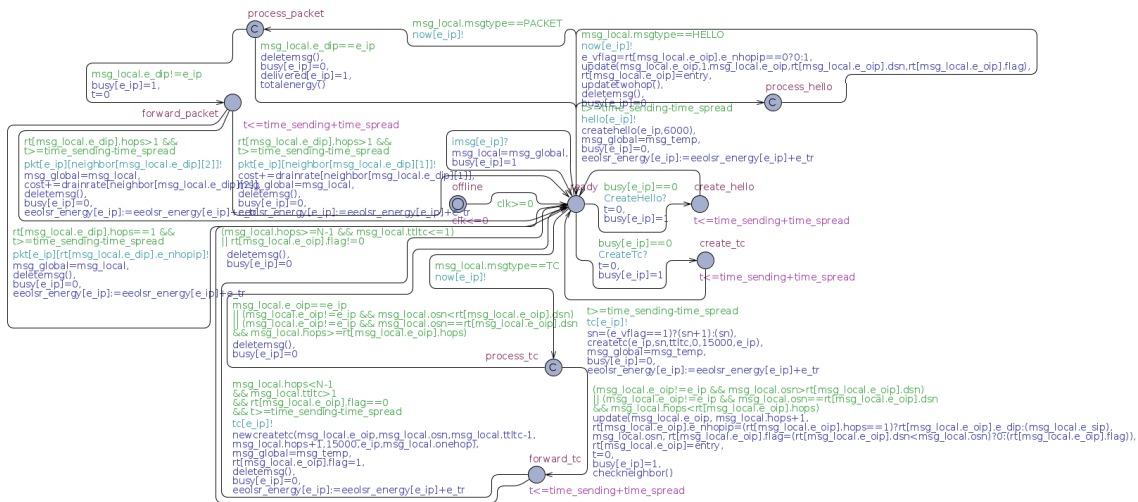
process_packet

msg_local.msgtype==PACKET
now[e_ip]!

msg_local.e_dip==e_ip
deletemsg(),
busy[e_ip]=0,
delivered[e_ip]=1,
totalenergy()

msg_local.e_dip!=e_ip
busy[e_ip]=1,
t=0

forward_packet

msg_local.msgtype==HELLO
now[e_ip]!
e_vflag=rt[msg_local.e_oip].e_nhopip==0?0:1,
update(msg_local=msg_local.e_oip,1,msg_local.e_oip,rt[msg_local.e_oip].dsn,rt[msg_local.e_oip].flag),
rt[msg_local.e_oip]=entry,
updatetwohop(),
deletemsg(),
busy[e_ip]=0

process_hello

t>=time_sending-time_spread
hello[e_ip]!
createhello(e_ip,6000),
msg_global=msg_temp,
busy[e_ip]=0,
eeolsr_energy[e_ip]:=eeolsr_energy[e_ip]+e_tr

t<=time_sending+time_spread

rt[msg_local.e_dip].hops>1 &&
t>=time_sending-time_spread
pkt[e_ip][neighbor[msg_local.e_dip][2]]!
msg_global=msg_local,
cost+=drainrate[neighbor[msg_local.e_dip][2]],
deletemsg(),
busy[e_ip]=0,
eeolsr_energy[e_ip]:=eeolsr_energy[e_ip]+e_tr

rt[msg_local.e_dip].hops>1 &&
t>=time_sending-time_spread
pkt[e_ip][neighbor[msg_local.e_dip][1]]!
cost+=drainrate[neighbor[msg_local.e_dip][1]],
msg_global=msg_local,
deletemsg(),
busy[e_ip]=0,
eeolsr_energy[e_ip]:=eeolsr_energy[e_ip]+e_tr

imsg[e_ip]?
msg_local=msg_global,
busy[e_ip]=1

offline

clk>=0

clk<=0

ready

busy[e_ip]==0
CreateHello?
t=0,
busy[e_ip]=1

create_hello

t<=time_sending+time_spread

rt[msg_local.e_dip].hops==1 &&
t>=time_sending-time_spread
pkt[e_ip][rt[msg_local.e_dip].e_nhopip]!
msg_global=msg_local,
deletemsg(),
busy[e_ip]=0,
eeolsr_energy[e_ip]:=eeolsr_energy[e_ip]+e_tr

(msg_local.hops>=N-1 && msg_local.ttltc<=1)
|| rt[msg_local.e_oip].flag!=0
deletemsg(),
busy[e_ip]=0

busy[e_ip]==0
CreateTc?
t=0,
busy[e_ip]=1

create_tc

t<=time_sending+time_spread

msg_local.msgtype==TC
now[e_ip]!

msg_local.e_oip==e_ip
|| (msg_local.e_oip!=e_ip && msg_local.osn<rt[msg_local.e_oip].dsn)
|| (msg_local.e_oip!=e_ip && msg_local.osn==rt[msg_local.e_oip].dsn
&& msg_local.hops>=rt[msg_local.e_oip].hops)
deletemsg(),
busy[e_ip]=0

t>=time_sending-time_spread
tc[e_ip]!
sn=(e_vflag==1)?(sn+1):(sn),
createtc(e_ip,sn,ttltc,0,15000,e_ip),
msg_global=msg_temp,
busy[e_ip]=0,
eeolsr_energy[e_ip]:=eeolsr_energy[e_ip]+e_tr

process_tc

(msg_local.e_oip!=e_ip && msg_local.osn>rt[msg_local.e_oip].dsn)
|| (msg_local.e_oip!=e_ip && msg_local.osn==rt[msg_local.e_oip].dsn
&& msg_local.hops<rt[msg_local.e_oip].hops)
update(msg_local.e_oip, msg_local.hops+1,
rt[msg_local.e_oip].e_nhopip=(rt[msg_local.e_oip].hops==1)?rt[msg_local.e_oip].e_dip:(msg_local.e_sip),
msg_local.osn, rt[msg_local.e_oip].flag=(rt[msg_local.e_oip].dsn<msg_local.osn)?0:(rt[msg_local.e_oip].flag)),
rt[msg_local.e_oip]=entry,
t=0,
busy[e_ip]=1,
checkneighbor()

msg_local.hops<N-1
&& msg_local.ttltc>1
&& rt[msg_local.e_oip].flag==0
&& t>=time_sending-time_spread
tc[e_ip]!
newcreatetc(msg_local.e_oip,msg_local.osn,msg_local.ttltc-1,
msg_local.hops+1,15000,e_ip,msg_local.onehop),
msg_global=msg_temp,
rt[msg_local.e_oip].flag=1,
deletemsg(),
busy[e_ip]=0,
eeolsr_energy[e_ip]:=eeolsr_energy[e_ip]+e_tr

forward_tc

t<=time_sending+time_spread